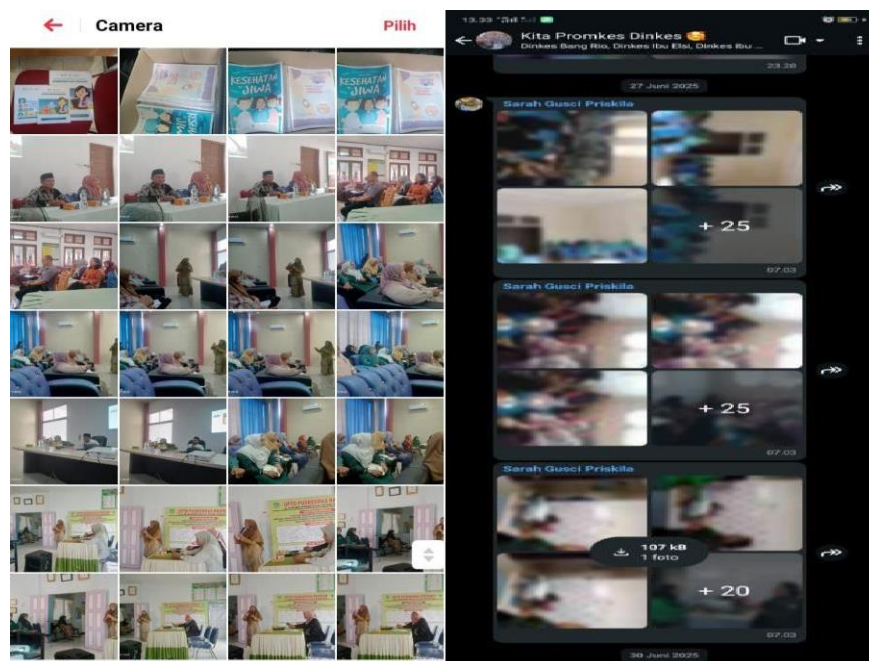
Camera

Pilih

KESEHATAN JIWA

KESEHATAN JIWA

13.33

Kita Promkes Dinkes

Dinkes Bang Rio, Dinkes Ibu Elsi, Dinkes Ibu ...

23.28

27 Juni 2025

Sarah Gusci Priskila

+ 25

07.03

Sarah Gusci Priskila

+ 25

07.03

Sarah Gusci Priskila

107 kB
1 foto

+ 20

07.03

30 Juni 2025